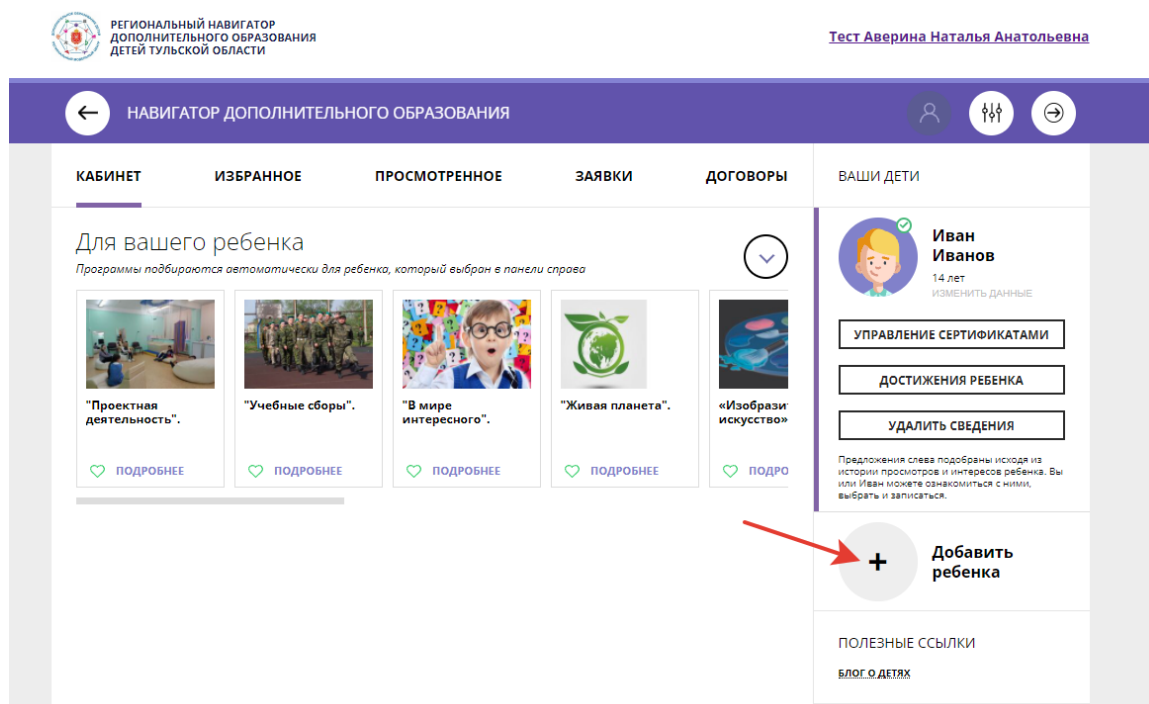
РЕГИОНАЛЬНЫЙ НАВИГАТОР ДОПОЛНИТЕЛЬНОГО ОБРАЗОВАНИЯ ДЕТЕЙ ТУЛЬСКОЙ ОБЛАСТИ

Тест Аверина Наталья Анатольевна

НАВИГАТОР ДОПОЛНИТЕЛЬНОГО ОБРАЗОВАНИЯ

КАБИНЕТ
ИЗБРАННОЕ
ПРОСМОТРЕННОЕ
ЗАЯВКИ
ДОГОВОРЫ

ВАШИ ДЕТИ

Для вашего ребенка
Программы подбираются автоматически для ребенка, который выбран в панели справа

"Проектная деятельность".
ПОДРОБНЕЕ

"Учебные сборы".
ПОДРОБНЕЕ

"В мире интересного".
ПОДРОБНЕЕ

"Живая планета".
ПОДРОБНЕЕ

«Изобрази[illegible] искусство»
ПОДРО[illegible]

Иван Иванов
14 лет
ИЗМЕНИТЬ ДАННЫЕ

УПРАВЛЕНИЕ СЕРТИФИКАТАМИ
ДОСТИЖЕНИЯ РЕБЕНКА
УДАЛИТЬ СВЕДЕНИЯ

Предложения слева подобраны исходя из истории просмотров и интересов ребенка. Вы или Иван можете ознакомиться с ними, выбрать и записаться.

+
Добавить ребенка

ПОЛЕЗНЫЕ ССЫЛКИ
БЛОГ О ДЕТЯХ